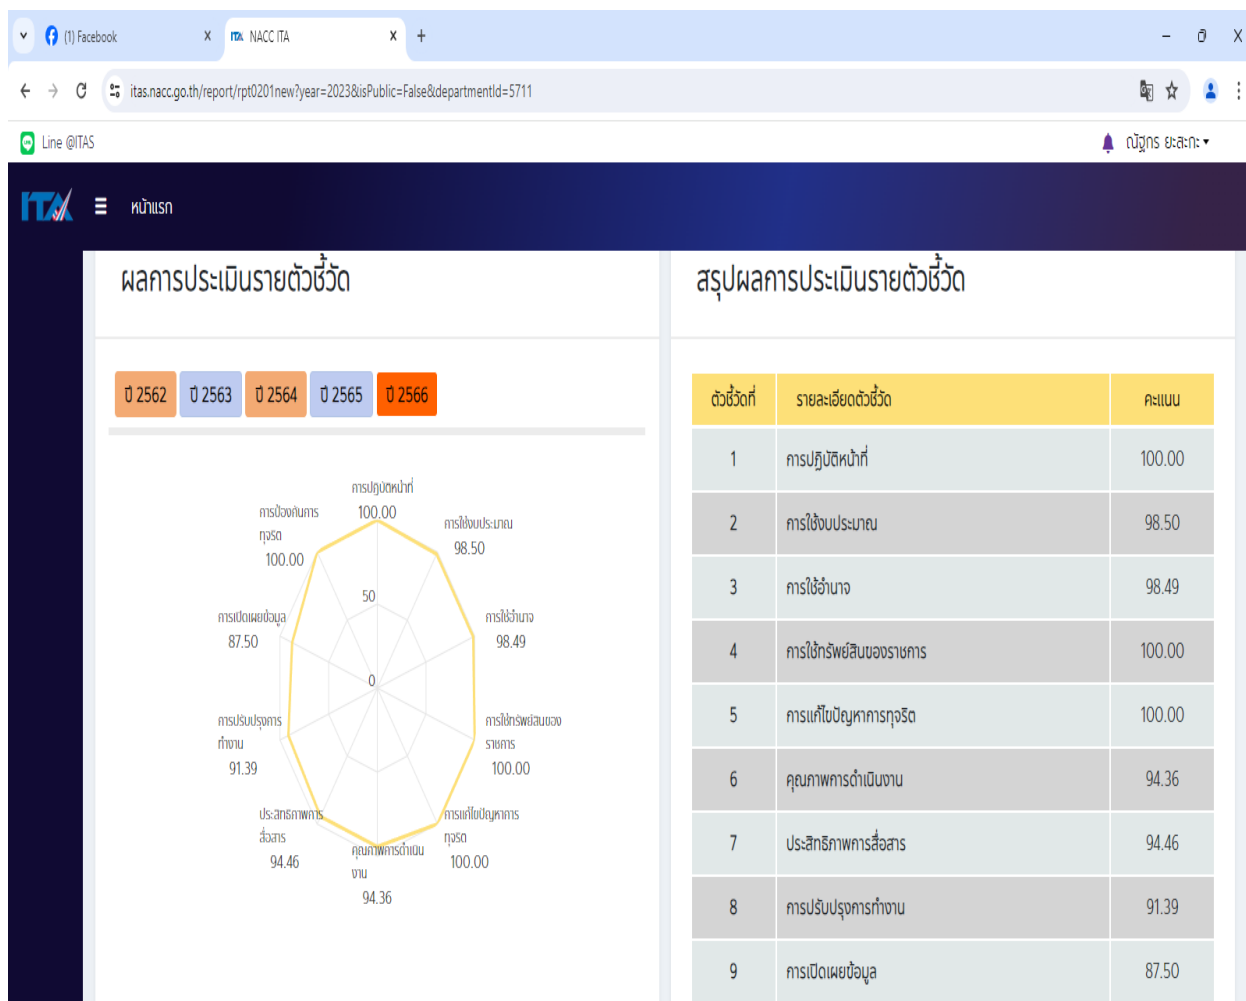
(1) Facebook
NACC ITA
itas.nacc.go.th/report/rpt0201new?year=2023&isPublic=False&departmentId=5711
Line @ITAS
ณัฐกร ยะละกะ

ITA
หน้าแรก

ผลการประเมินรายตัวชี้วัด

ปี 2562 ปี 2563 ปี 2564 ปี 2565 ปี 2566

การปฏิบัติหน้าที่
100.00
การใช้งบประมาณ
98.50
การใช้อำนาจ
98.49
การใช้ทรัพย์สินของราชการ
100.00
การแก้ไขปัญหาการทุจริต
100.00
คุณภาพการดำเนินงาน
94.36
ประสิทธิภาพการสื่อสาร
94.46
การปรับปรุงการทำงาน
91.39
การเปิดเผยข้อมูล
87.50
การป้องกันการทุจริต
100.00
50
0

สรุปผลการประเมินรายตัวชี้วัด

| ตัวชี้วัดที่ | รายละเอียดตัวชี้วัด | คะแนน |
|---|---|---|
| 1 | การปฏิบัติหน้าที่ | 100.00 |
| 2 | การใช้งบประมาณ | 98.50 |
| 3 | การใช้อำนาจ | 98.49 |
| 4 | การใช้ทรัพย์สินของราชการ | 100.00 |
| 5 | การแก้ไขปัญหาการทุจริต | 100.00 |
| 6 | คุณภาพการดำเนินงาน | 94.36 |
| 7 | ประสิทธิภาพการสื่อสาร | 94.46 |
| 8 | การปรับปรุงการทำงาน | 91.39 |
| 9 | การเปิดเผยข้อมูล | 87.50 |